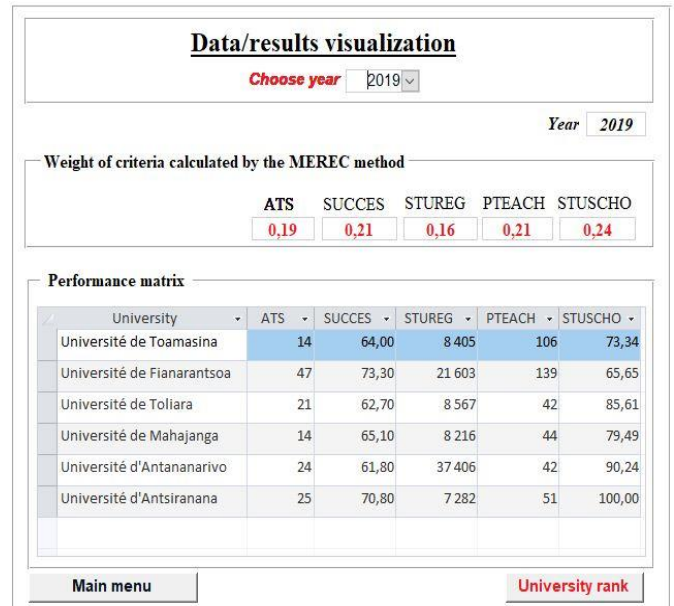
Data/results visualization

Choose year 2019

Year 2019

Weight of criteria calculated by the MEREC method

| ATS | SUCCES | STUREG | PTEACH | STUSCHO |
|---|---|---|---|---|
| 0,19 | 0,21 | 0,16 | 0,21 | 0,24 |

Performance matrix

| University | ATS | SUCCES | STUREG | PTEACH | STUSCHO |
|---|---|---|---|---|---|
| Université de Toamasina | 14 | 64,00 | 8 405 | 106 | 73,34 |
| Université de Fianarantsoa | 47 | 73,30 | 21 603 | 139 | 65,65 |
| Université de Toliara | 21 | 62,70 | 8 567 | 42 | 85,61 |
| Université de Mahajanga | 14 | 65,10 | 8 216 | 44 | 79,49 |
| Université d'Antananarivo | 24 | 61,80 | 37 406 | 42 | 90,24 |
| Université d'Antsiranana | 25 | 70,80 | 7 282 | 51 | 100,00 |

Main menu

University rank